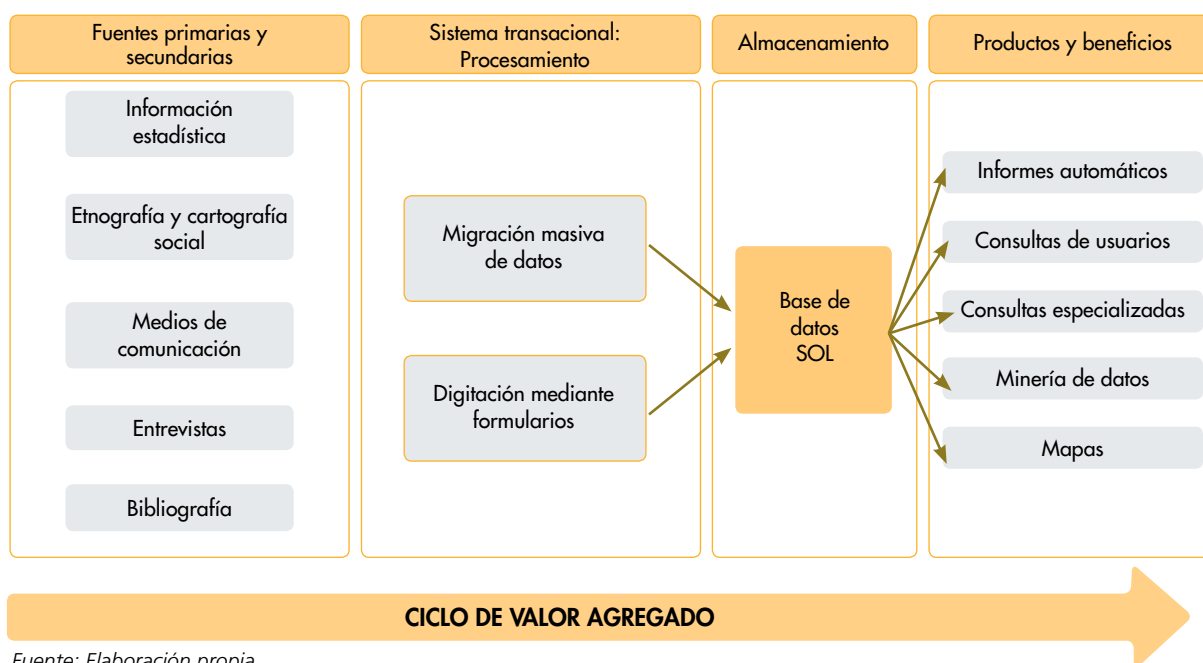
Fuentes primarias y secundarias

Información estadística

Etnografía y cartografía social

Medios de comunicación

Entrevistas

Bibliografía

Sistema transacional: Procesamiento

Migración masiva de datos

Digitación mediante formularios

Almacenamiento

Base de datos SOL

Productos y beneficios

Informes automáticos

Consultas de usuarios

Consultas especializadas

Minería de datos

Mapas

CICLO DE VALOR AGREGADO

Fuente: Elaboración propia